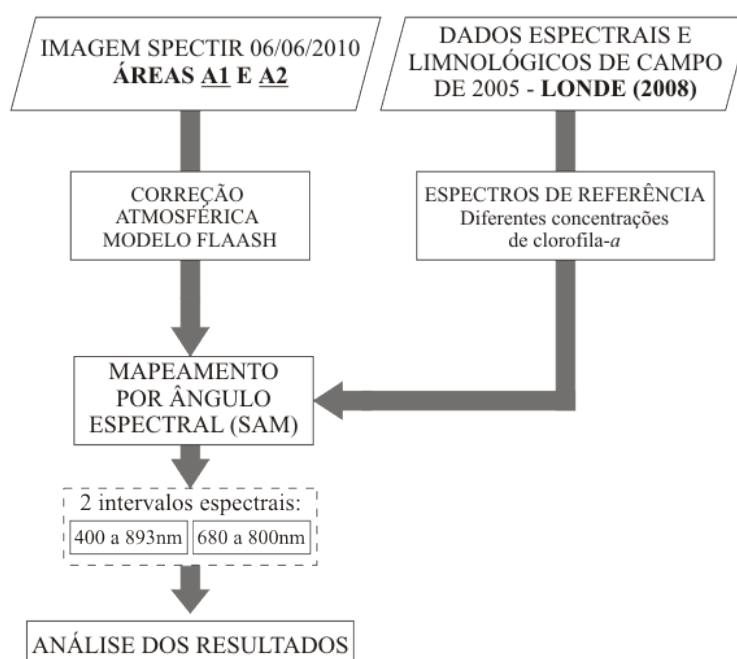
IMAGEM SPECTIR 06/06/2010
ÁREAS A1 E A2

DADOS ESPECTRAIS E LIMNOLÓGICOS DE CAMPO DE 2005 - LONDE (2008)

CORREÇÃO ATMOSFÉRICA MODELO FLAASH

ESPECTROS DE REFERÊNCIA
Diferentes concentrações de clorofila-*a*

MAPEAMENTO POR ÂNGULO ESPECTRAL (SAM)

2 intervalos espectrais:
400 a 893nm
680 a 800nm

ANÁLISE DOS RESULTADOS